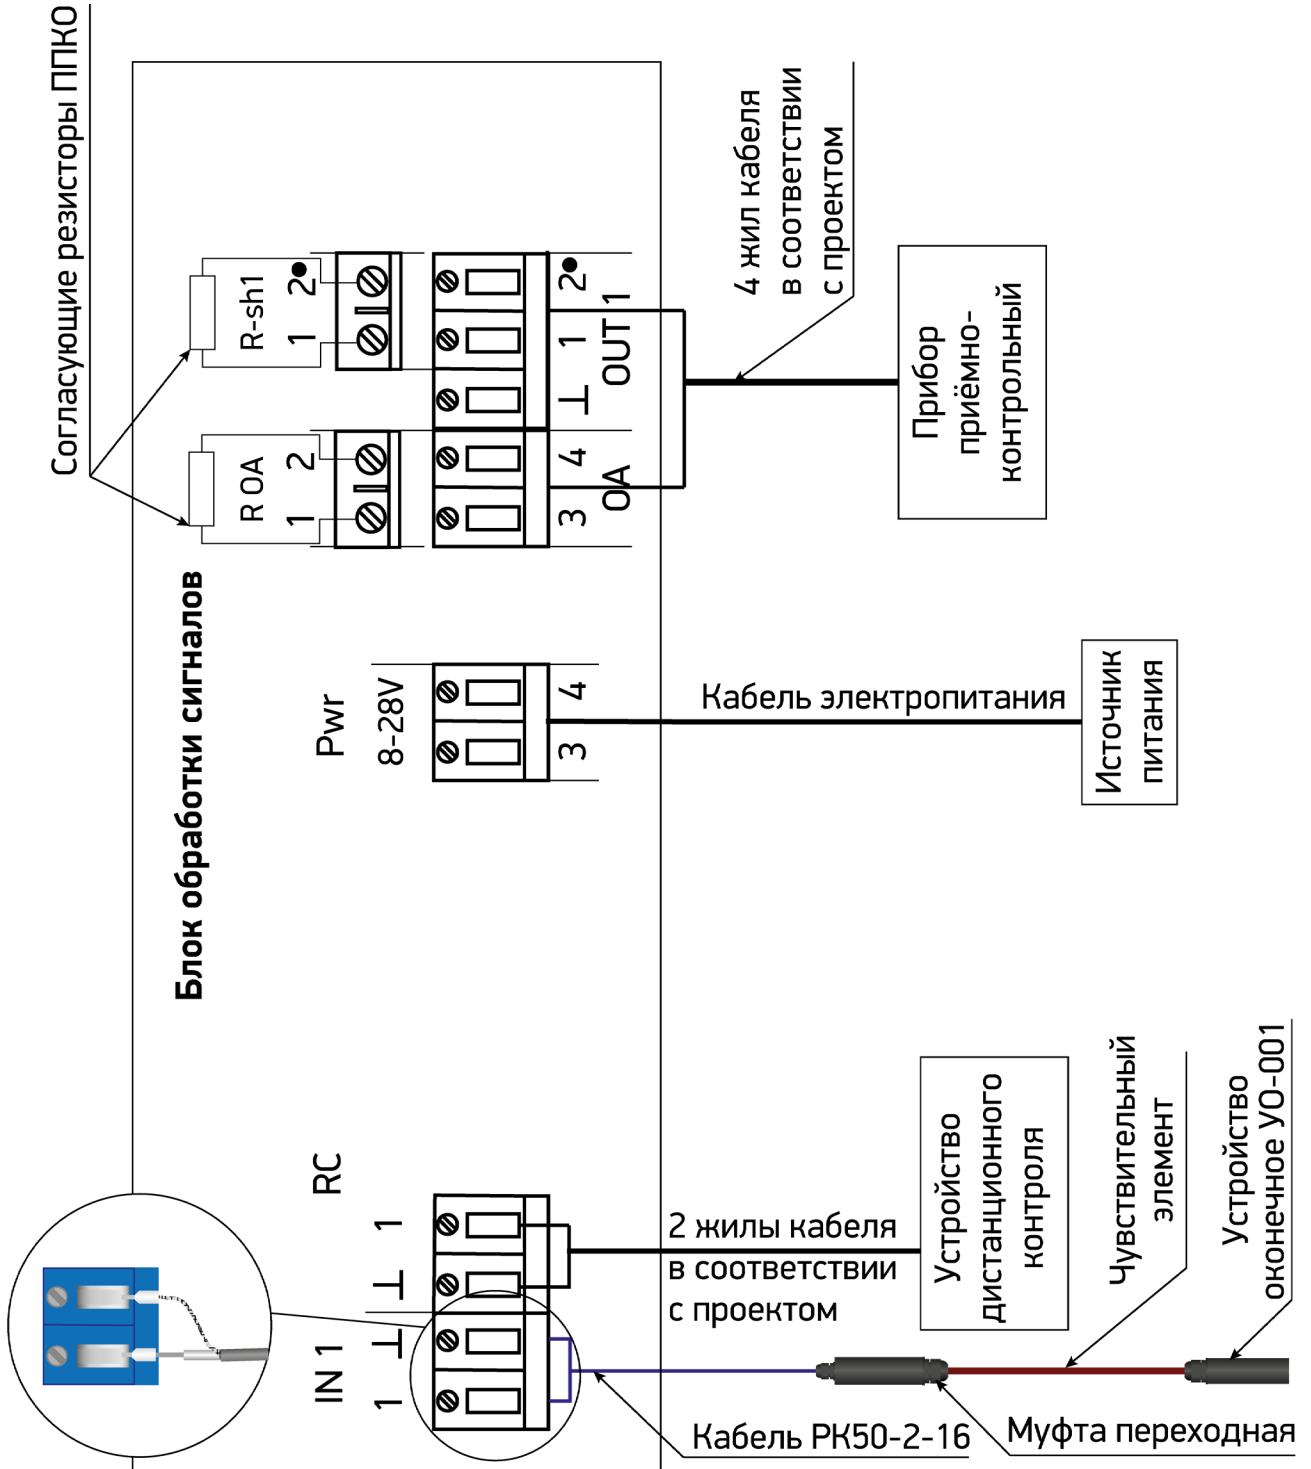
Согласующие резисторы ППКО

R-sh1
1 2
R OA
1 2

4 жил кабеля в соответствии с проектом

2
1
⊥
OUT 1
4
3
OA

Прибор приёмно-контрольный

Блок обработки сигналов

Pwr
8-28V
4
3

Кабель электропитания

Источник питания

RC
1
⊥
⊥
1
IN 1

2 жилы кабеля в соответствии с проектом

Устройство дистанционного контроля

Чувствительный элемент

Устройство оконечное УО-001

Кабель РК50-2-16

Муфта переходная